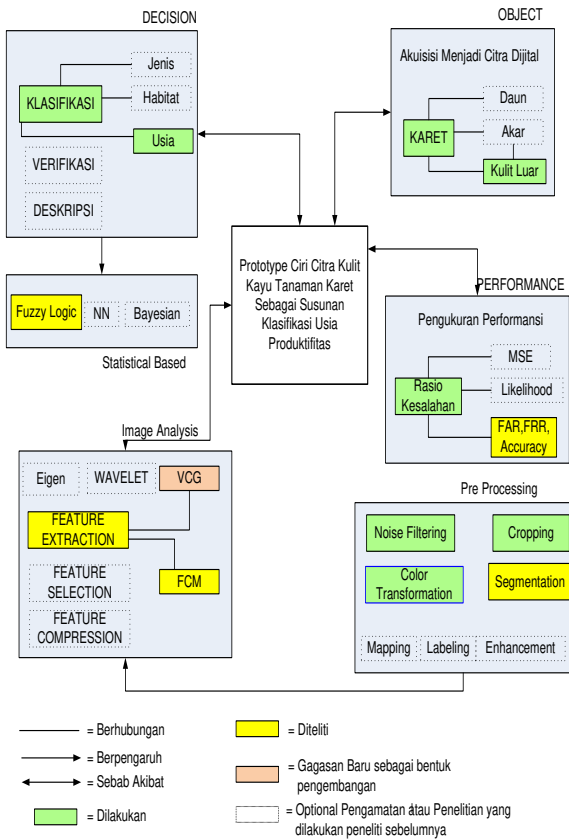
DECISION

Jenis

KLASIFIKASI

Habitat

Usia

VERIFIKASI

DESKRIPSI

Fuzzy Logic

NN

Bayesian

Statistical Based

OBJECT

Akuisisi Menjadi Citra Dijital

Daun

KARET

Akar

Kulit Luar

Prototype Ciri Citra Kulit Kayu Tanaman Karet Sebagai Susunan Klasifikasi Usia Produktifitas

PERFORMANCE

Pengukuran Performansi

MSE

Rasio Kesalahan

Likelihood

FAR,FRR, Accuracy

Image Analysis

Eigen

WAVELET

VCG

FEATURE EXTRACTION

FEATURE SELECTION

FCM

FEATURE COMPRESSION

Pre Processing

Noise Filtering

Cropping

Color Transformation

Segmentation

Mapping

Labeling

Enhancement

= Berhubungan

= Berpengaruh

= Sebab Akibat

= Dilakukan

= Diteliti

= Gagasan Baru sebagai bentuk pengembangan

= Optional Pengamatan atau Penelitian yang dilakukan peneliti sebelumnya